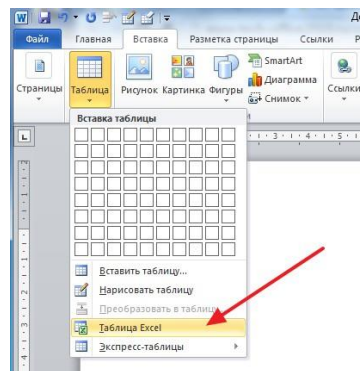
Файл Главная Вставка Разметка страницы Ссылки

Страницы Таблица Рисунок Картинка Фигуры SmartArt Диаграмма Снимок Ссылки

Вставка таблицы

Вставить таблицу...
Нарисовать таблицу
Преобразовать в таблицу
Таблица Excel
Экспресс-таблицы